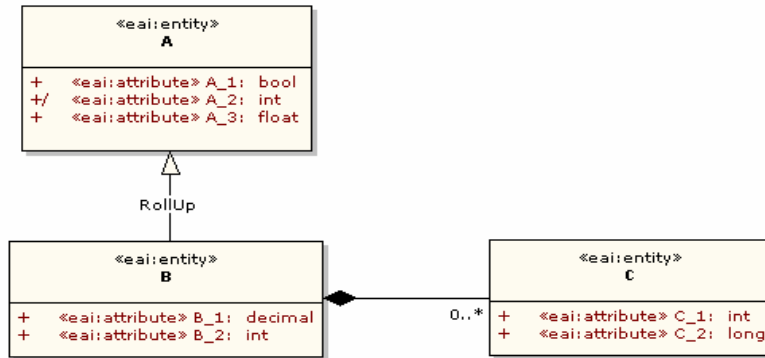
«eai:entity»
A

+ «eai:attribute» A_1: bool
+/ «eai:attribute» A_2: int
+ «eai:attribute» A_3: float

RollUp

«eai:entity»
B

+ «eai:attribute» B_1: decimal
+ «eai:attribute» B_2: int

0..*

«eai:entity»
C

+ «eai:attribute» C_1: int
+ «eai:attribute» C_2: long